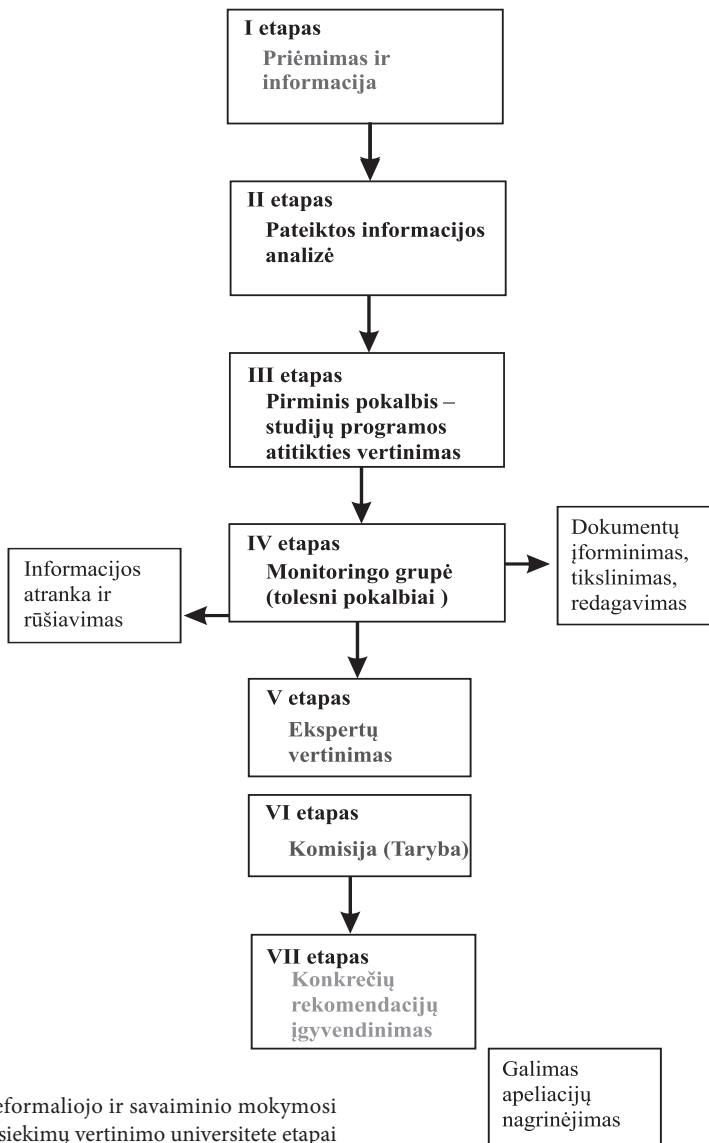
I etapas
Priėmimas ir informacija

II etapas
Pateiktos informacijos analizė

III etapas
Pirminis pokalbis – studijų programos atitikties vertinimas

IV etapas
Monitoringo grupė (tolesni pokalbiai )

Informacijos atranka ir rūšiavimas

Dokumentų įforminimas, tikslinimas, redagavimas

V etapas
Ekspertų vertinimas

VI etapas
Komisija (Taryba)

VII etapas
Konkrečių rekomendacijų įgyvendinimas

Galimas apeliacijų nagrinėjimas

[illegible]eformaliojo ir savaiminio mokymosi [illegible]siekimų vertinimo universitete etapai